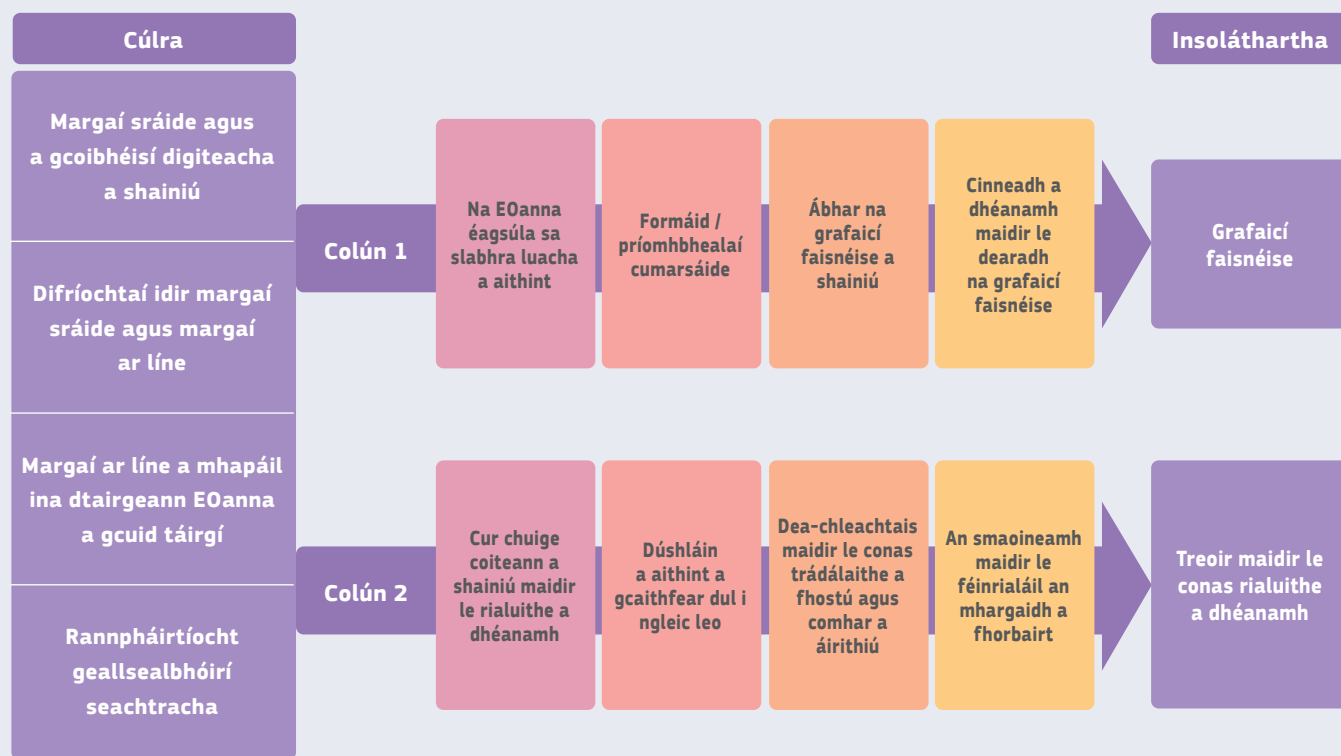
Cúlra

Margaí sráide agus a gcoibhéisí digiteacha a shainiú

Difríochtaí idir margaí sráide agus margaí ar líne

Margaí ar líne a mhapáil ina dtairgeann EOanna a gcuid táirgí

Rannpháirtíocht geallsealbhóirí seachtracha

Colún 1

Na EOanna éagsúla sa slabhra luacha a aithint

Formáid / príomhbhealaí cumarsáide

Ábhar na grafaicí faisnéise a shainiú

Cinneadh a dhéanamh maidir le dearadh na grafaicí faisnéise

Colún 2

Cur chuige coiteann a shainiú maidir le rialuithe a dhéanamh

Dúshláin a aithint a gcaithfear dul i ngleic leo

Dea-chleachtais maidir le conas trádálaithe a fhostú agus comhar a áirithiú

An smaoineamh maidir le féinrialáil an mhargaidh a fhorbairt

Insoláthartha

Grafaicí faisnéise

Treoir maidir le conas rialuithe a dhéanamh